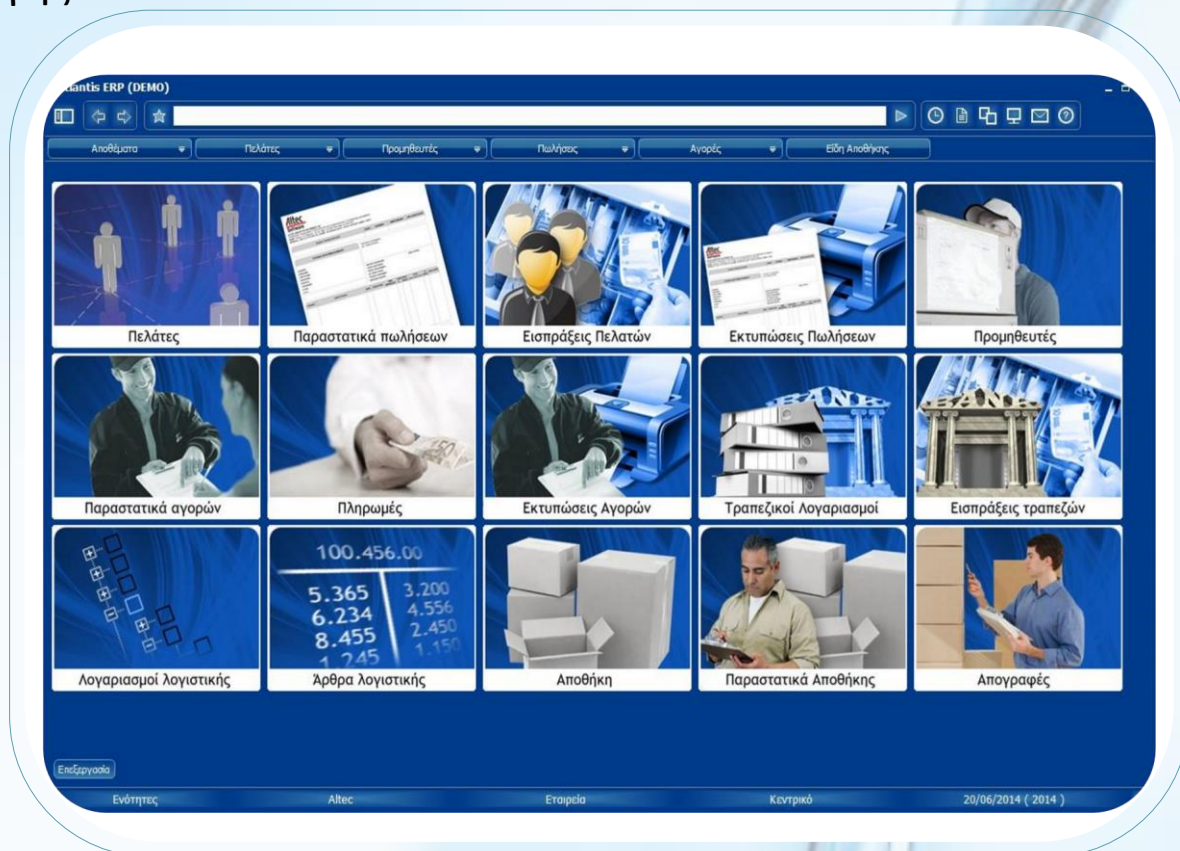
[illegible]antis ERP (DEMO)

Αποθέματα
Πελάτες
Προμηθευτές
Πωλήσεις
Αγορές
Είδη Αποθήκης

Πελάτες
Παραστατικά πωλήσεων
Εισπράξεις Πελατών
Εκτυπώσεις Πωλήσεων
Προμηθευτές

Παραστατικά αγορών
Πληρωμές
Εκτυπώσεις Αγορών
Τραπεζικοί Λογαριασμοί
Εισπράξεις τραπεζών

100.456.00
5.365
6.234
8.455
1.245
3.200
4.556
2.450
1.150

Λογαριασμοί λογιστικής
Άρθρα λογιστικής
Αποθήκη
Παραστατικά Αποθήκης
Απογραφές

Επεξεργασία

Ενότητες
Altec
Εταιρεία
Κεντρικό
20/06/2014 ( 2014 )